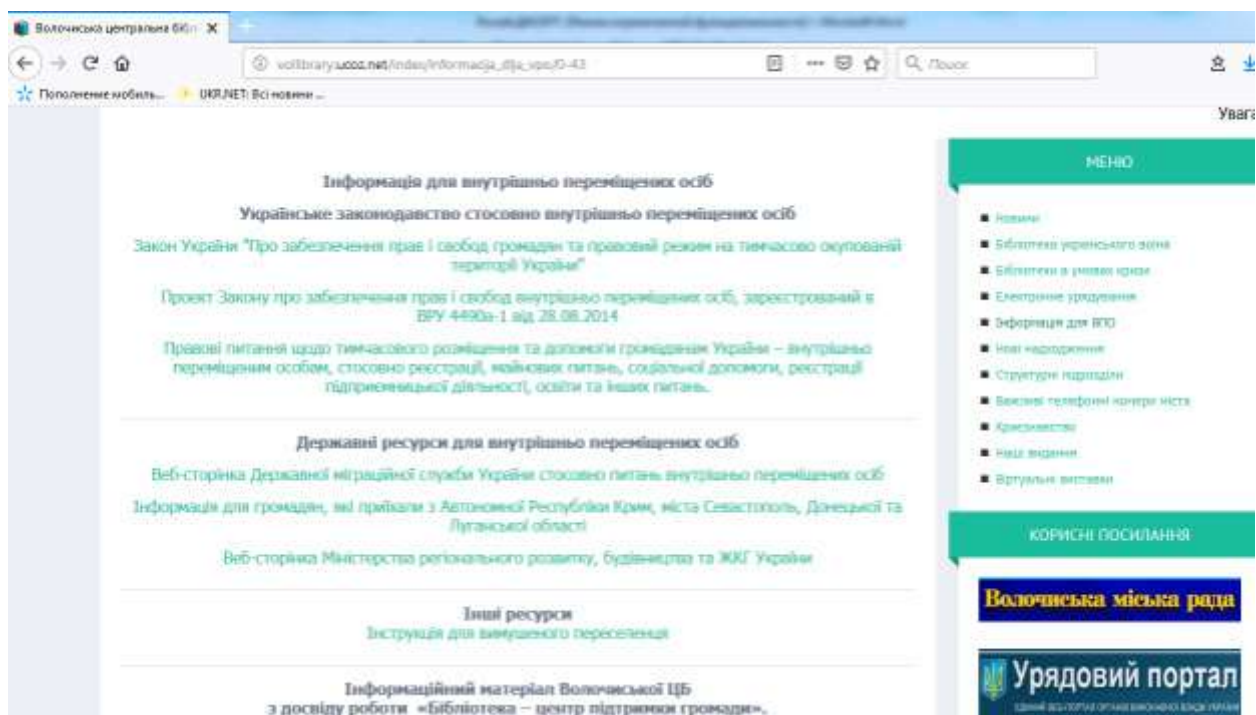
Волочиська центральна біб X

volibrary.ucoz.net/index/informacija_dlja_vpo/0-43

Поиск

Пополнение мобиль... UKR.NET: Всі новини ...

Увага

Інформація для внутрішньо переміщених осіб

Українське законодавство стосовно внутрішньо переміщених осіб

Закон України "Про забезпечення прав і свобод громадян та правовий режим на тимчасово окупованій території України"

Проект Закону про забезпечення прав і свобод внутрішньо переміщених осіб, зареєстрований в ВРУ 4490а-1 від 28.08.2014

Правові питання щодо тимчасового розміщення та допомоги громадянам України – внутрішньо переміщеним особам, стосовно реєстрації, майнових питань, соціальної допомоги, реєстрації підприємницької діяльності, освіти та інших питань.

Державні ресурси для внутрішньо переміщених осіб

Веб-сторінка Державної міграційної служби України стосовно питань внутрішньо переміщених осіб

Інформація для громадян, які прибули з Автономної Республіки Крим, міста Севастополь, Донецької та Луганської області

Веб-сторінка Міністерства регіонального розвитку, будівництва та ЖКГ України

Інші ресурси
Інструкція для вимушеного переселенця

Інформаційний матеріал Волочиської ЦБ
з досвіду роботи «Бібліотека – центр підтримки громади».

МЕНЮ

Новини
Бібліотека українського воїна
Бібліотеки в умовах кризи
Електронне урядування
Інформація для ВПО
Нові надходження
Структурні підрозділи
Важливі телефонні номери міста
Краєзнавство
Наші видання
Віртуальні виставки

КОРИСНІ ПОСИЛАННЯ

Волочиська міська рада

Урядовий портал
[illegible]